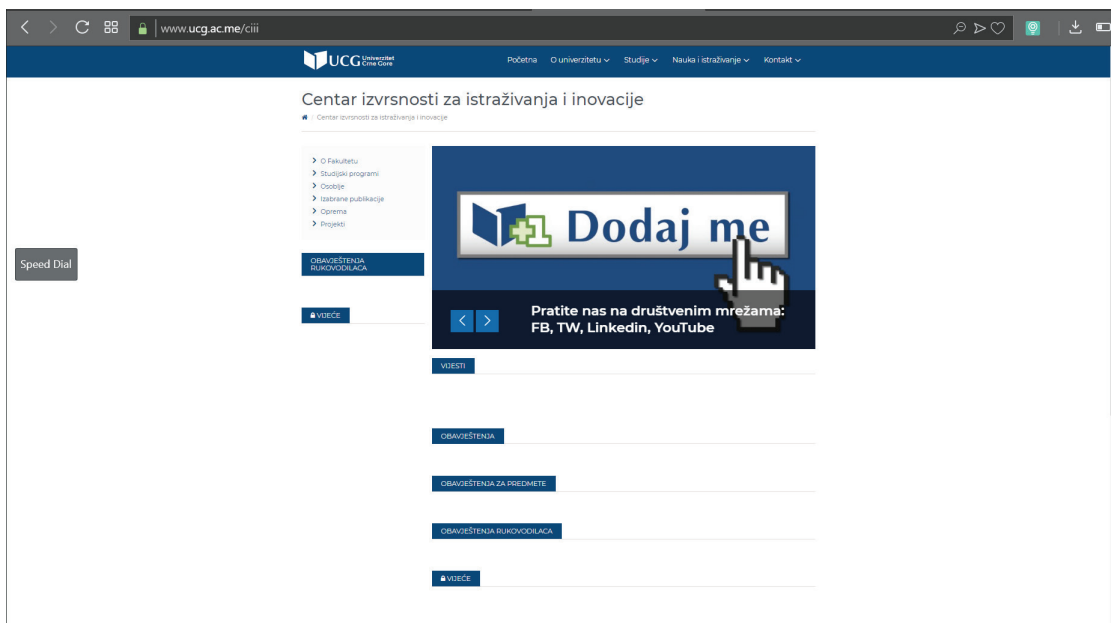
www.ucg.ac.me/ciii

UCG Univerzitet Crne Gore

Početna O univerzitetu Studije Nauka i istraživanje Kontakt

Centar izvrsnosti za istraživanja i inovacije

Centar izvrsnosti za istraživanja i inovacije

O Fakultetu
Studijski programi
Osoblje
Izabrane publikacije
Oprema
Projekti

OBAVJEŠTENJA RUKOVODILACA

VIJEĆE

Speed Dial

Dodaj me

Pratite nas na društvenim mrežama: FB, TW, Linkedin, YouTube

VIJESTI

OBAVJEŠTENJA

OBAVJEŠTENJA ZA PREDMETE

OBAVJEŠTENJA RUKOVODILACA

VIJEĆE